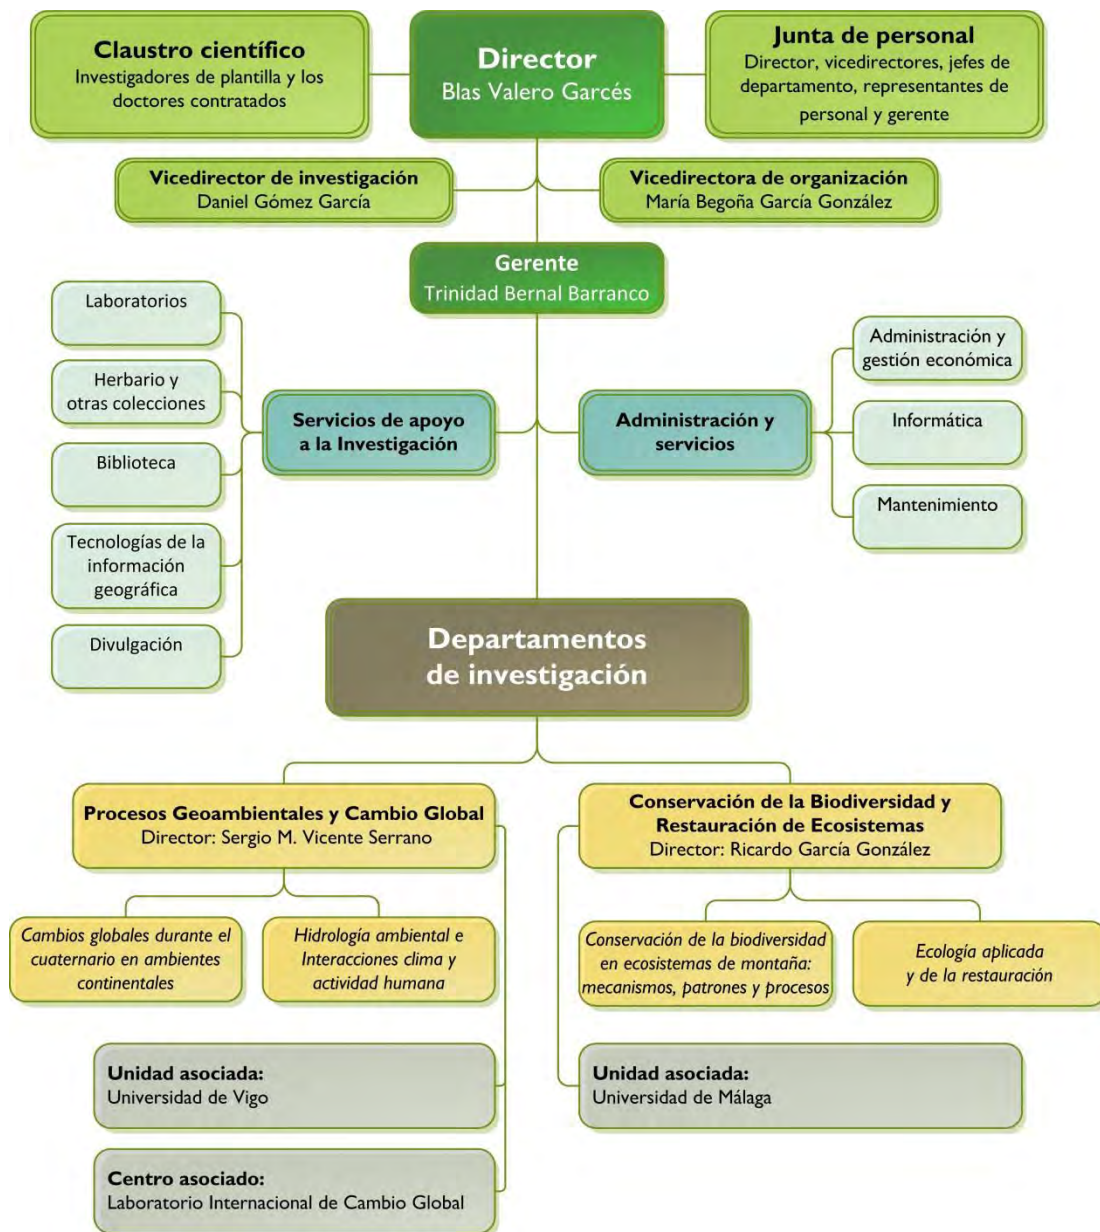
Claustro científico
Investigadores de plantilla y los doctores contratados

Director
Blas Valero Garcés

Junta de personal
Director, vicedirectores, jefes de departamento, representantes de personal y gerente

Vicedirector de investigación
Daniel Gómez García

Vicedirectora de organización
María Begoña García González

Gerente
Trinidad Bernal Barranco

Laboratorios

Herbario y otras colecciones

Biblioteca

Tecnologías de la información geográfica

Divulgación

Servicios de apoyo a la Investigación

Administración y servicios

Administración y gestión económica

Informática

Mantenimiento

Departamentos de investigación

Procesos Geoambientales y Cambio Global
Director: Sergio M. Vicente Serrano

Cambios globales durante el cuaternario en ambientes continentales

Hidrología ambiental e Interacciones clima y actividad humana

Unidad asociada:
Universidad de Vigo

Centro asociado:
Laboratorio Internacional de Cambio Global

Conservación de la Biodiversidad y Restauración de Ecosistemas
Director: Ricardo García González

Conservación de la biodiversidad en ecosistemas de montaña: mecanismos, patrones y procesos

Ecología aplicada y de la restauración

Unidad asociada:
Universidad de Málaga